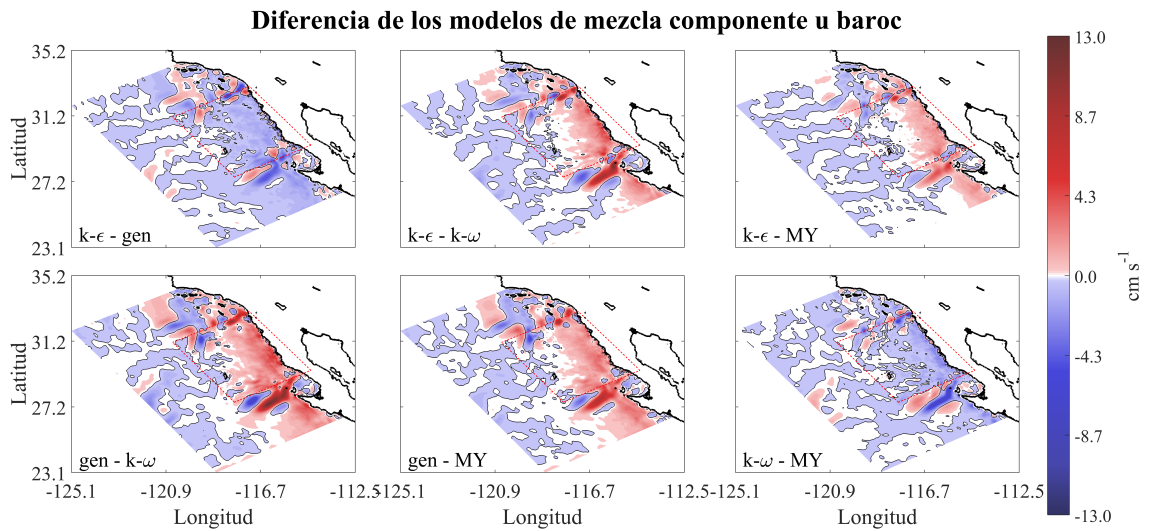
Diferencia de los modelos de mezcla componente u baroc

35.2
31.2
27.2
23.1
Latitud

k-$\epsilon$ - gen

k-$\epsilon$ - k-$\omega$

k-$\epsilon$ - MY

35.2
31.2
27.2
23.1
Latitud

gen - k-$\omega$

gen - MY

k-$\omega$ - MY

-125.1 -120.9 -116.7 -112.5
Longitud

-125.1 -120.9 -116.7 -112.5
Longitud

-125.1 -120.9 -116.7 -112.5
Longitud

13.0
8.7
4.3
0.0
-4.3
-8.7
-13.0
cm s$^{-1}$